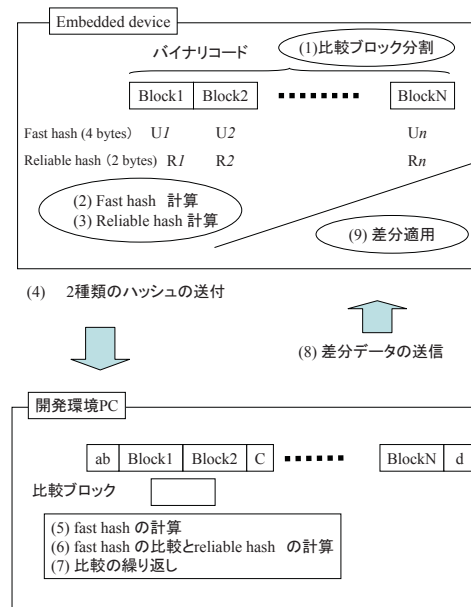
Embedded device

バイナリコード

(1)比較ブロック分割

| Block1 | Block2 | ▪▪▪▪▪▪▪▪ | BlockN |
|---|---|---|---|

Fast hash (4 bytes) U*1* U*2* U*n*

Reliable hash (2 bytes) R*1* R*2* R*n*

(2) Fast hash 計算
(3) Reliable hash 計算

(9) 差分適用

(4) 2種類のハッシュの送付

(8) 差分データの送信

開発環境PC

| ab | Block1 | Block2 | C | ▪▪▪▪▪▪ | BlockN | d |
|---|---|---|---|---|---|---|

比較ブロック

(5) fast hash の計算
(6) fast hash の比較とreliable hash の計算
(7) 比較の繰り返し